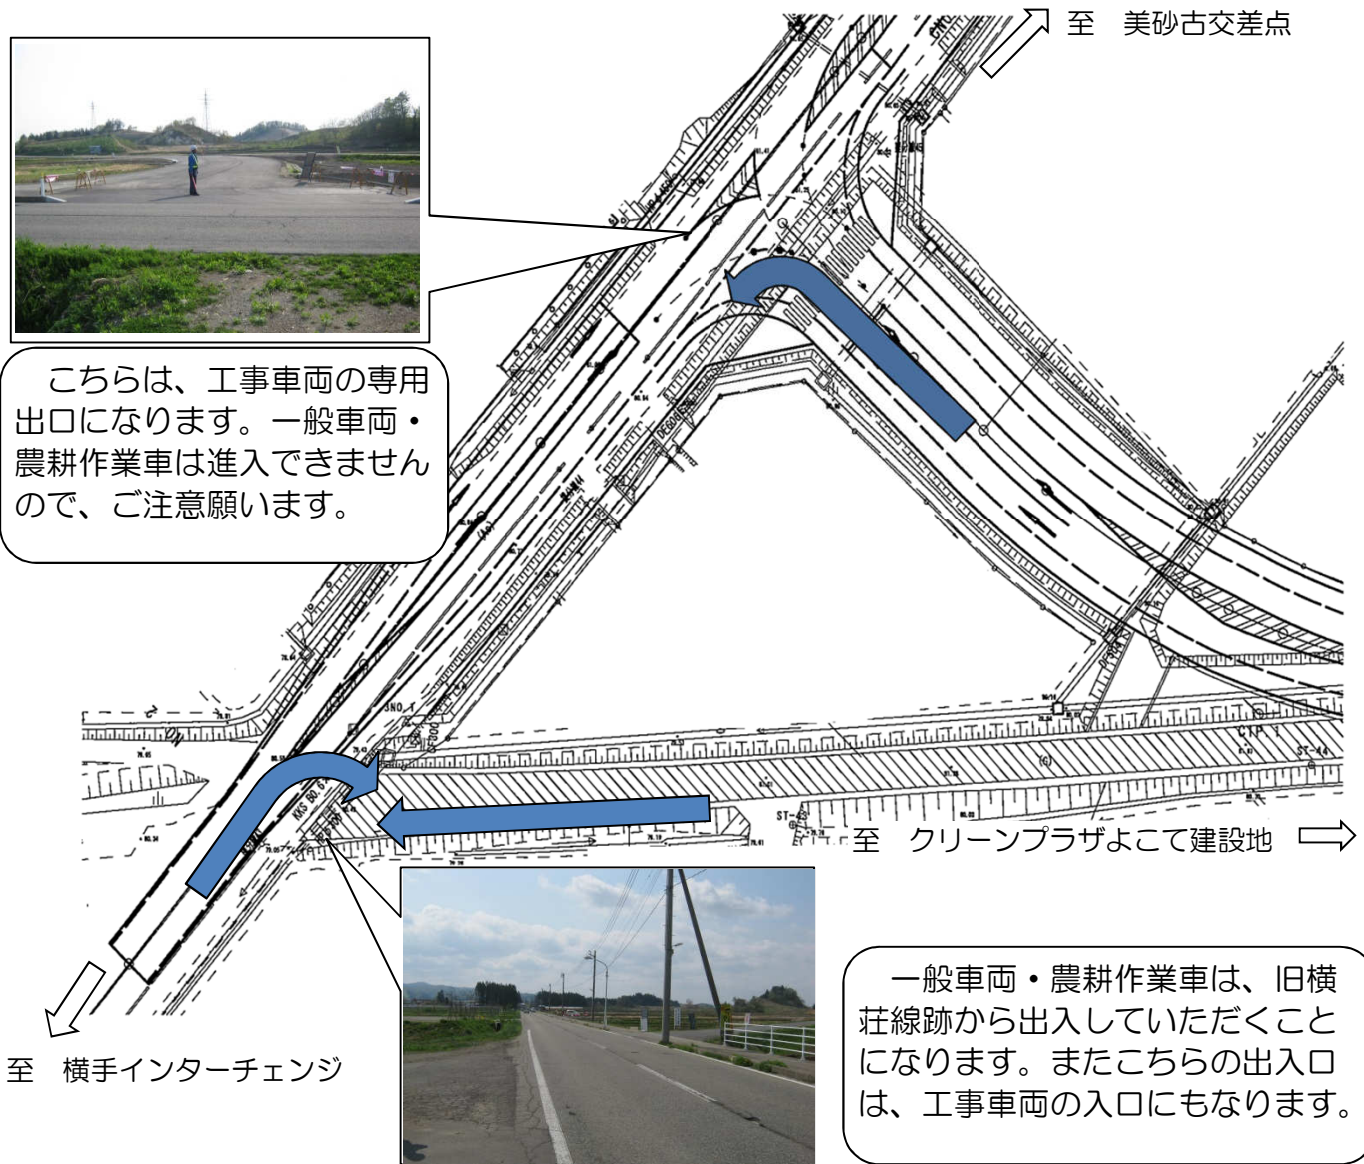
至　美砂古交差点

こちらは、工事車両の専用出口になります。一般車両・農耕作業車は進入できませんので、ご注意願います。

至　クリーンプラザよこて建設地

一般車両・農耕作業車は、旧横荘線跡から出入していただくことになります。またこちらの出入口は、工事車両の入口にもなります。

至　横手インターチェンジ